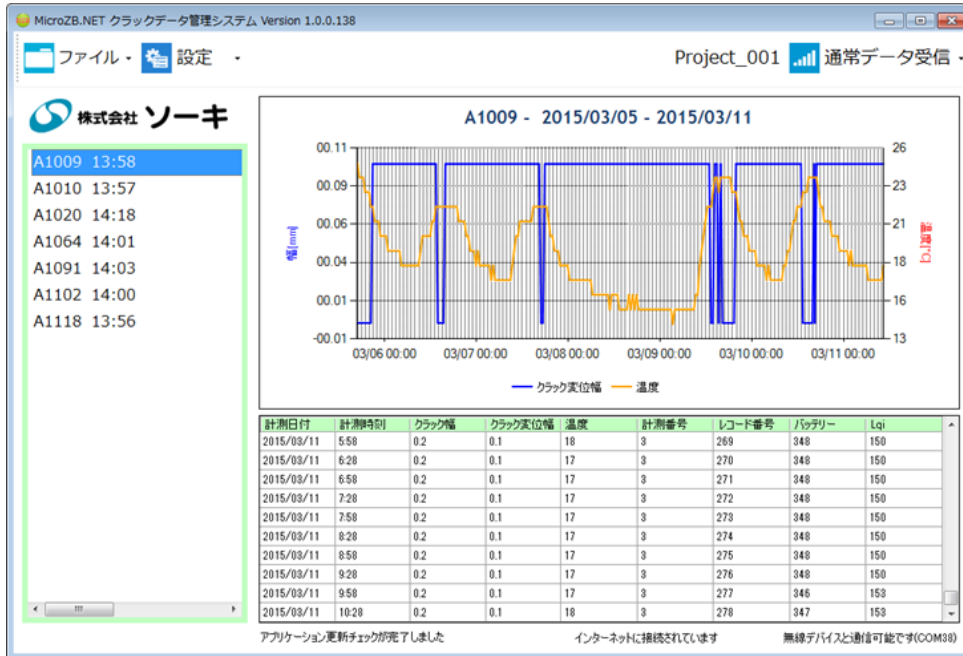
MicroZB.NET クラックデータ管理システム Version 1.0.0.138

ファイル 設定

Project_001 通常データ受信

株式会社 ソーキ

A1009 13:58
A1010 13:57
A1020 14:18
A1064 14:01
A1091 14:03
A1102 14:00
A1118 13:56

A1009 - 2015/03/05 - 2015/03/11

0.11
00.09
00.06
00.04
00.01
-0.01

26
23
21
18
16
13

幅[mm]

温度[℃]

03/06 00:00
03/07 00:00
03/08 00:00
03/09 00:00
03/10 00:00
03/11 00:00

クラック変位幅 温度

| 計測日付 | 計測時刻 | クラック幅 | クラック変位幅 | 温度 | 計測番号 | レコード番号 | バッテリー | Lqi |
|---|---|---|---|---|---|---|---|---|
| 2015/03/11 | 5:58 | 0.2 | 0.1 | 18 | 3 | 269 | 348 | 150 |
| 2015/03/11 | 6:28 | 0.2 | 0.1 | 17 | 3 | 270 | 348 | 150 |
| 2015/03/11 | 6:58 | 0.2 | 0.1 | 17 | 3 | 271 | 348 | 150 |
| 2015/03/11 | 7:28 | 0.2 | 0.1 | 17 | 3 | 272 | 348 | 150 |
| 2015/03/11 | 7:58 | 0.2 | 0.1 | 17 | 3 | 273 | 348 | 150 |
| 2015/03/11 | 8:28 | 0.2 | 0.1 | 17 | 3 | 274 | 348 | 150 |
| 2015/03/11 | 8:58 | 0.2 | 0.1 | 17 | 3 | 275 | 348 | 150 |
| 2015/03/11 | 9:28 | 0.2 | 0.1 | 17 | 3 | 276 | 348 | 150 |
| 2015/03/11 | 9:58 | 0.2 | 0.1 | 17 | 3 | 277 | 346 | 153 |
| 2015/03/11 | 10:28 | 0.2 | 0.1 | 18 | 3 | 278 | 347 | 153 |

アプリケーション更新チェックが完了しました

インターネットに接続されています

無線デバイスと通信可能です(COM38)